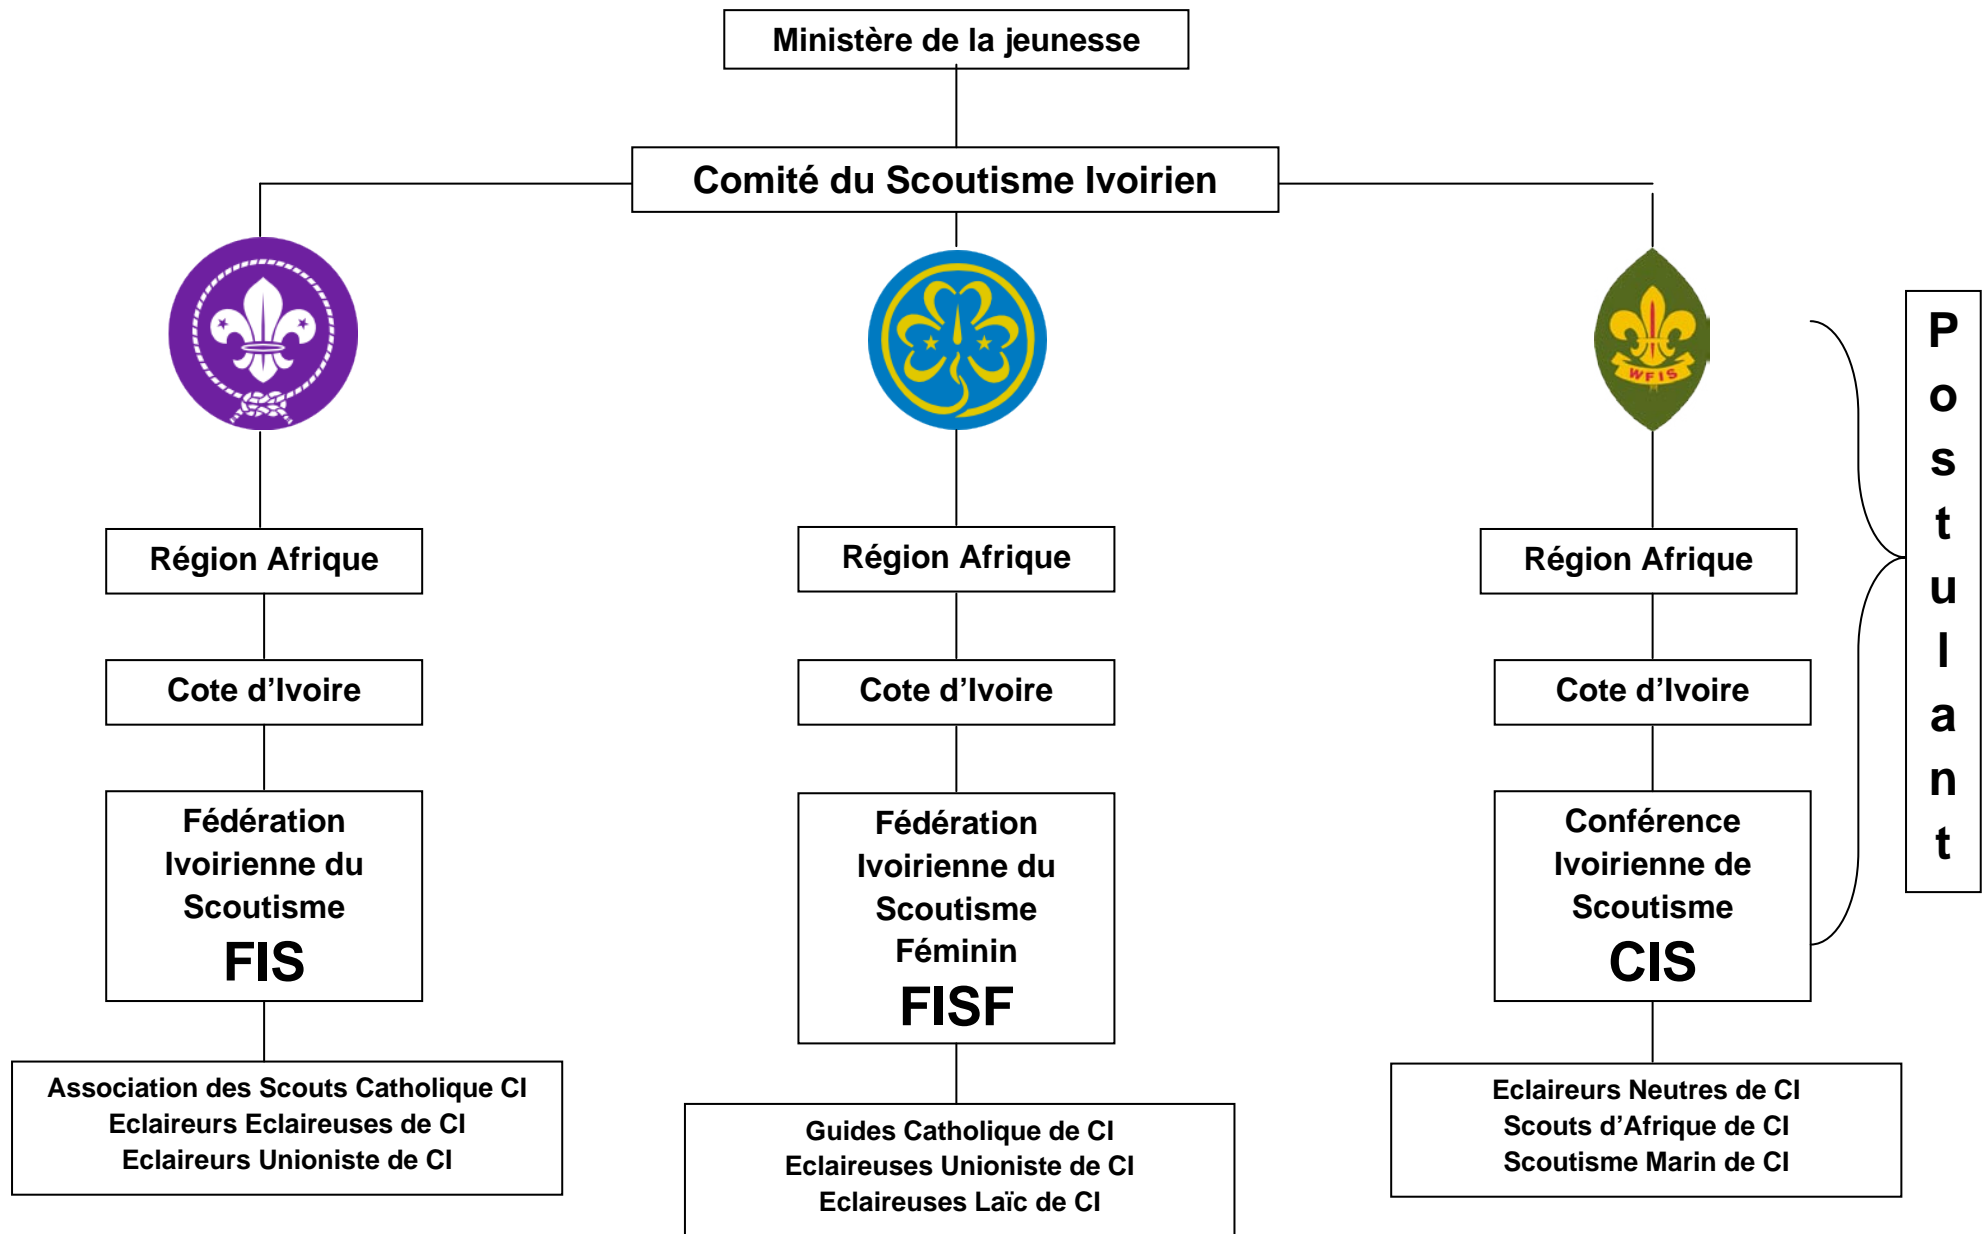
Ministère de la jeunesse

Comité du Scoutisme Ivoirien

WFIS

Région Afrique

Cote d'Ivoire

Fédération Ivoirienne du Scoutisme
FIS

Association des Scouts Catholique CI
Eclaireurs Eclaireuses de CI
Eclaireurs Unioniste de CI

Région Afrique

Cote d'Ivoire

Fédération Ivoirienne du Scoutisme Féminin
FISF

Guides Catholique de CI
Eclaireuses Unioniste de CI
Eclaireuses Laïc de CI

Région Afrique

Cote d'Ivoire

Conférence Ivoirienne de Scoutisme
CIS

Eclaireurs Neutres de CI
Scouts d'Afrique de CI
Scoutisme Marin de CI

Postulant